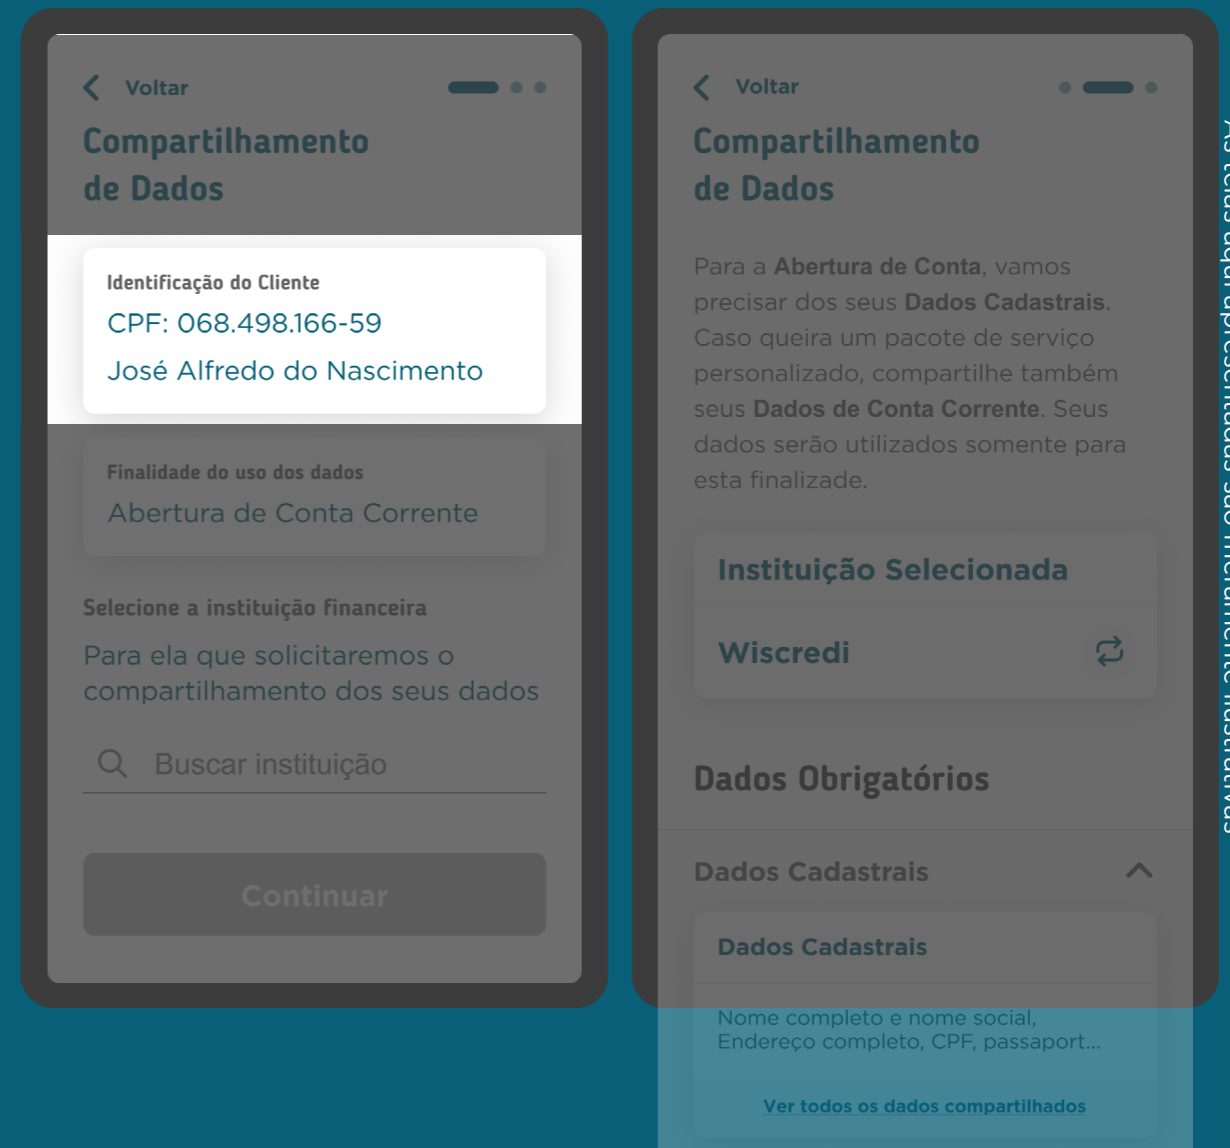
Voltar

Compartilhamento de Dados

Identificação do Cliente
CPF: 068.498.166-59
José Alfredo do Nascimento

Finalidade do uso dos dados
Abertura de Conta Corrente

Selecione a instituição financeira
Para ela que solicitaremos o compartilhamento dos seus dados

Buscar instituição

Continuar

Voltar

Compartilhamento de Dados

Para a **Abertura de Conta**, vamos precisar dos seus **Dados Cadastrais**. Caso queira um pacote de serviço personalizado, compartilhe também seus **Dados de Conta Corrente**. Seus dados serão utilizados somente para esta finalizade.

Instituição Selecionada
Wiscredi

Dados Obrigatórios

Dados Cadastrais

Dados Cadastrais
Nome completo e nome social, Endereço completo, CPF, passaport...
Ver todos os dados compartilhados

As telas aqui apresentadas são meramente ilustrativas